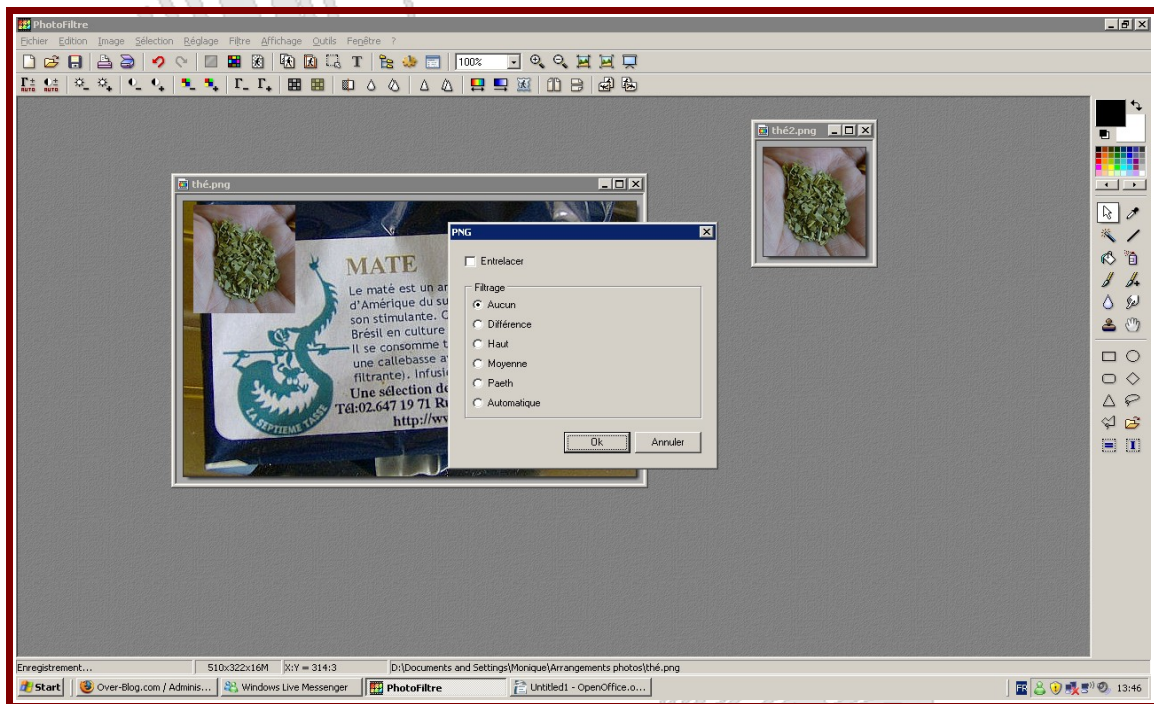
PhotoFiltre

Fichier Edition Image Sélection Réglage Filtre Affichage Outils Fenêtre ?

100%

thé2.png

thé.png

MATE

Le maté est un ar
d'Amérique du su
son stimulante. C
Brésil en culture
Il se consomme t
une callebasse a
filtrante). Infusi
Une sélection de
Tél:02.647 19 71 R
http://w

LA SEPTIEME TASSE

PNG

Entrelacer

Filtrage

Aucun

Différence

Haut

Moyenne

Paeth

Automatique

Ok

Annuler

Enregistrement...

510x322x16M

X:Y = 314:3

D:\Documents and Settings\Monique\Arrangements photos\thé.png

Start

Over-Blog.com / Adminis...

Windows Live Messenger

PhotoFiltre

Untitled1 - OpenOffice.o...

FR

13:46